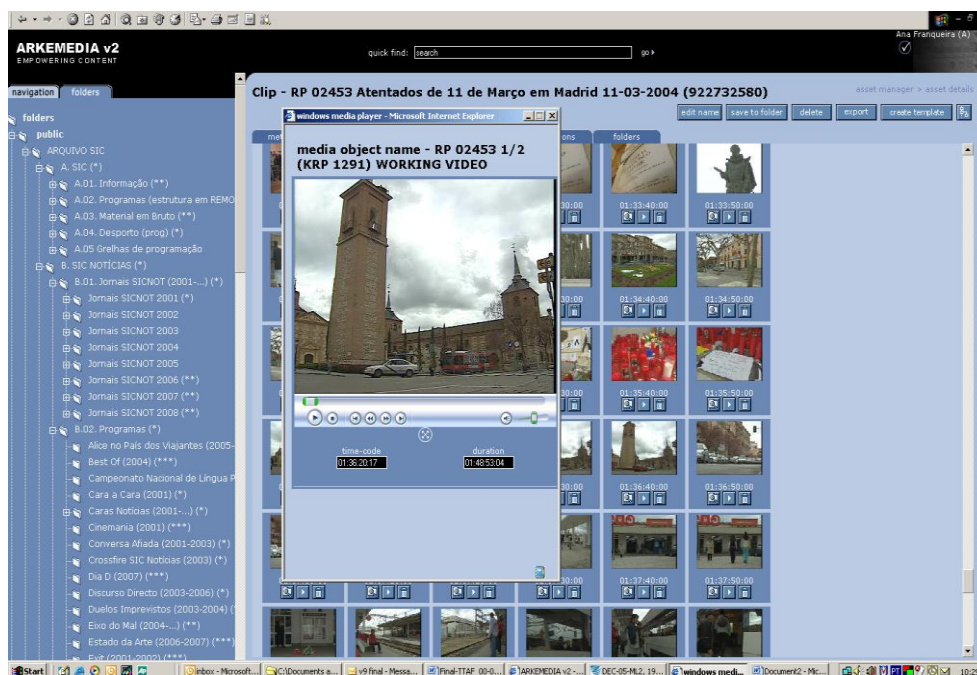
ARKEMEDIA v2
EMPOWERING CONTENT

quick find: search go ▸

Ana Franqueira (A)

navigation folders

folders
public
ARQUIVO SIC
A. SIC (*)
A.01. Informação (**)
A.02. Programas (estrutura em REMO
A.03. Material em Bruto (**)
A.04. Desporto (prog) (*)
A.05 Grelhas de programação
B. SIC NOTÍCIAS (*)
B.01. Jornais SICNOT (2001-...) (*)
Jornais SICNOT 2001 (*)
Jornais SICNOT 2002
Jornais SICNOT 2003
Jornais SICNOT 2004
Jornais SICNOT 2005
Jornais SICNOT 2006 (**)
Jornais SICNOT 2007 (**)
Jornais SICNOT 2008 (**)
B.02. Programas (*)
Alice no País dos Viajantes (2005-
Best Of (2004) (***)
Campeonato Nacional de Língua P
Cara a Cara (2001) (*)
Caras Notícias (2001-...) (*)
Cinemania (2001) (***)
Conversa Afiada (2001-2003) (*)
Crossfire SIC Notícias (2003) (*)
Dia D (2007) (***)
Discurso Directo (2003-2006) (*)
Duelos Imprevistos (2003-2004) (
Eixo do Mal (2004-...) (**)
Estado da Arte (2006-2007) (***)

Clip - RP 02453 Atentados de 11 de Março em Madrid 11-03-2004 (922732580)

asset manager > asset details

edit name save to folder delete export create template

folders

windows media player - Microsoft Internet Explorer

media object name - RP 02453 1/2 (KRP 1291) WORKING VIDEO

time-code 01:36:20:17
duration 01:48:53:04

01:33:40:00 01:33:50:00
01:34:40:00 01:34:50:00
01:35:40:00 01:35:50:00
01:36:40:00 01:36:50:00
01:37:40:00 01:37:50:00

Start | Inbox - Microsoft... | C:\Documents a... | v9 final - Messa... | Final-TTAF 00-0... | ARKEMEDIA v2 -... | DEC-05-ML2, 19... | windows medi... | Document2 - Mic... | 10:2